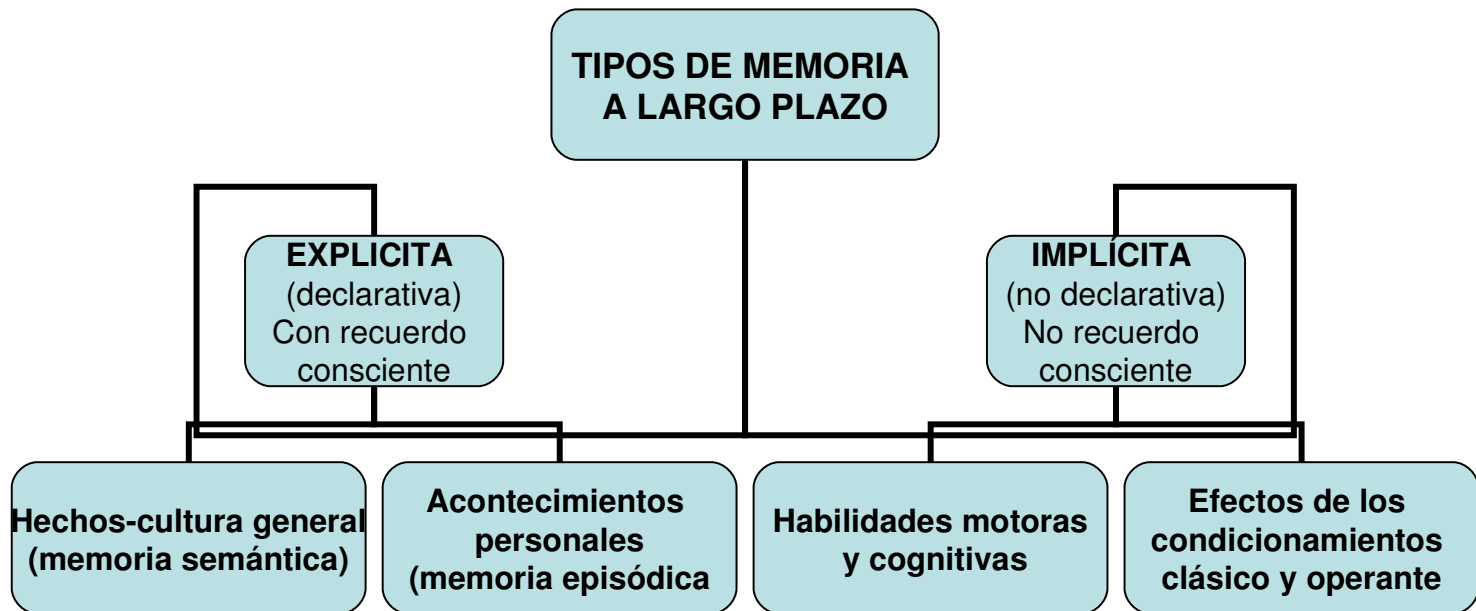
TIPOS DE MEMORIA A LARGO PLAZO

EXPLICITA
(declarativa)
Con recuerdo consciente

IMPLÍCITA
(no declarativa)
No recuerdo consciente

Hechos-cultura general (memoria semántica)

Acontecimientos personales (memoria episódica

Habilidades motoras y cognitivas

Efectos de los condicionamientos clásico y operante